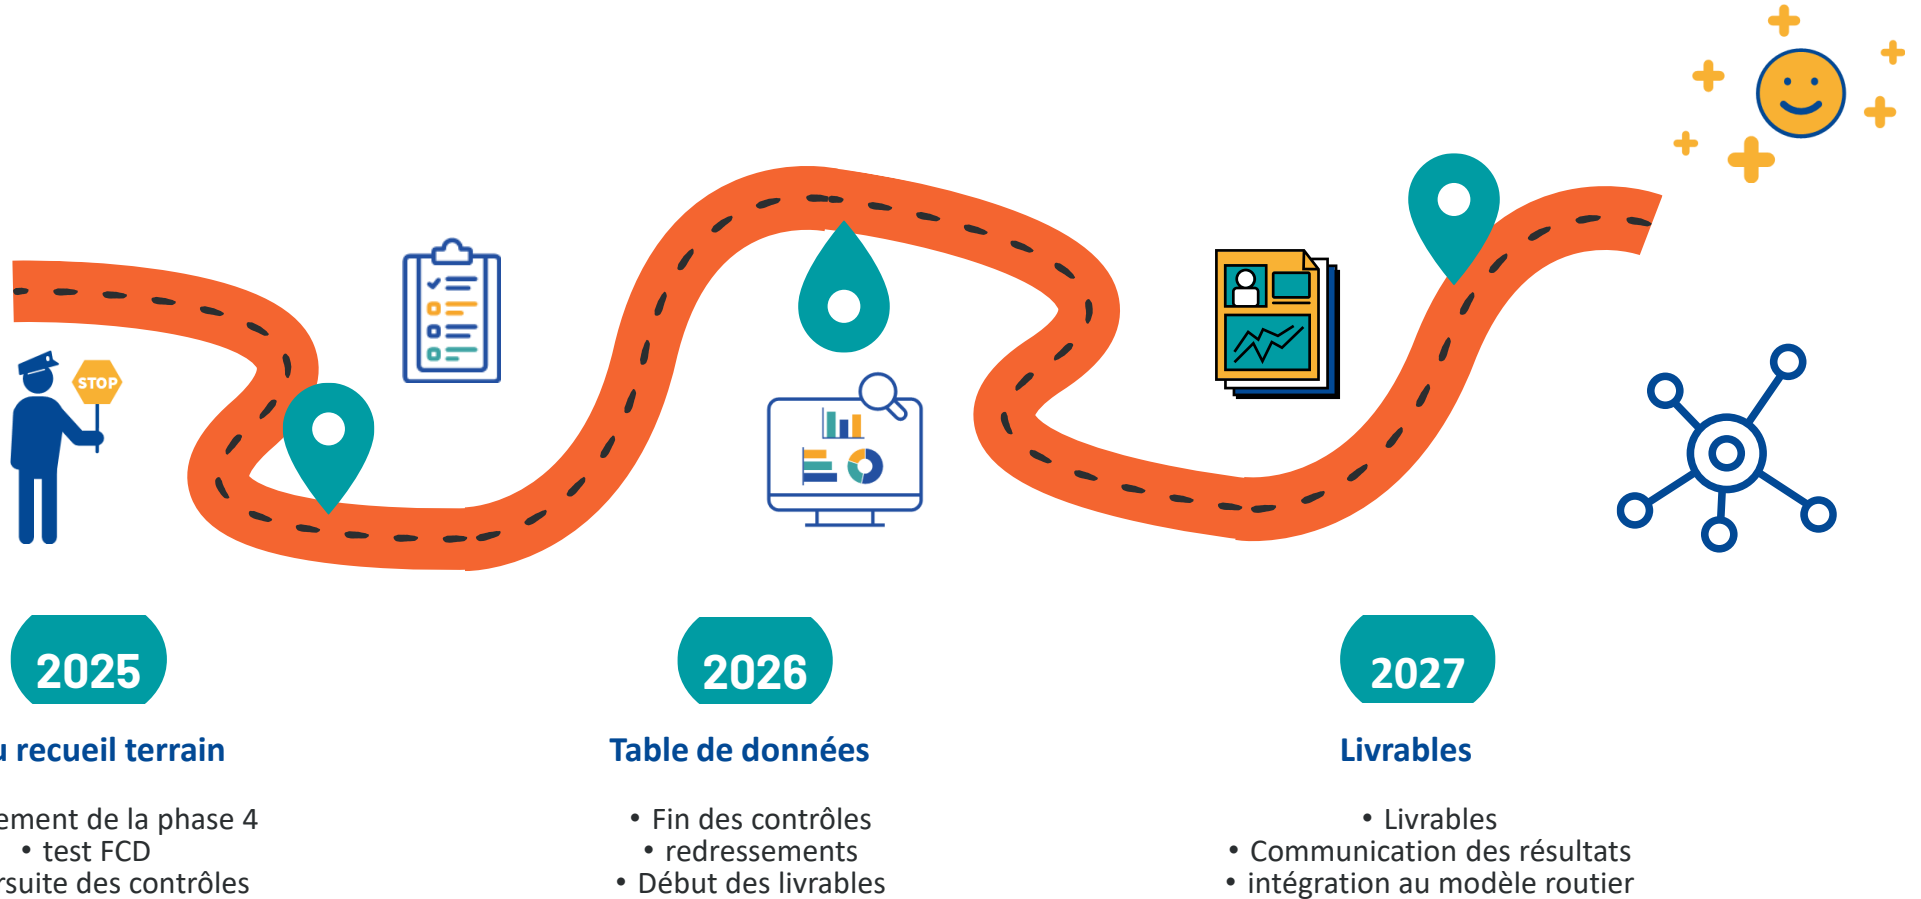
STOP

2025

u recueil terrain

ement de la phase 4
• test FCD
rsuite des contrôles

2026

Table de données

• Fin des contrôles
• redressements
• Début des livrables

2027

Livrables

• Livrables
• Communication des résultats
• intégration au modèle routier